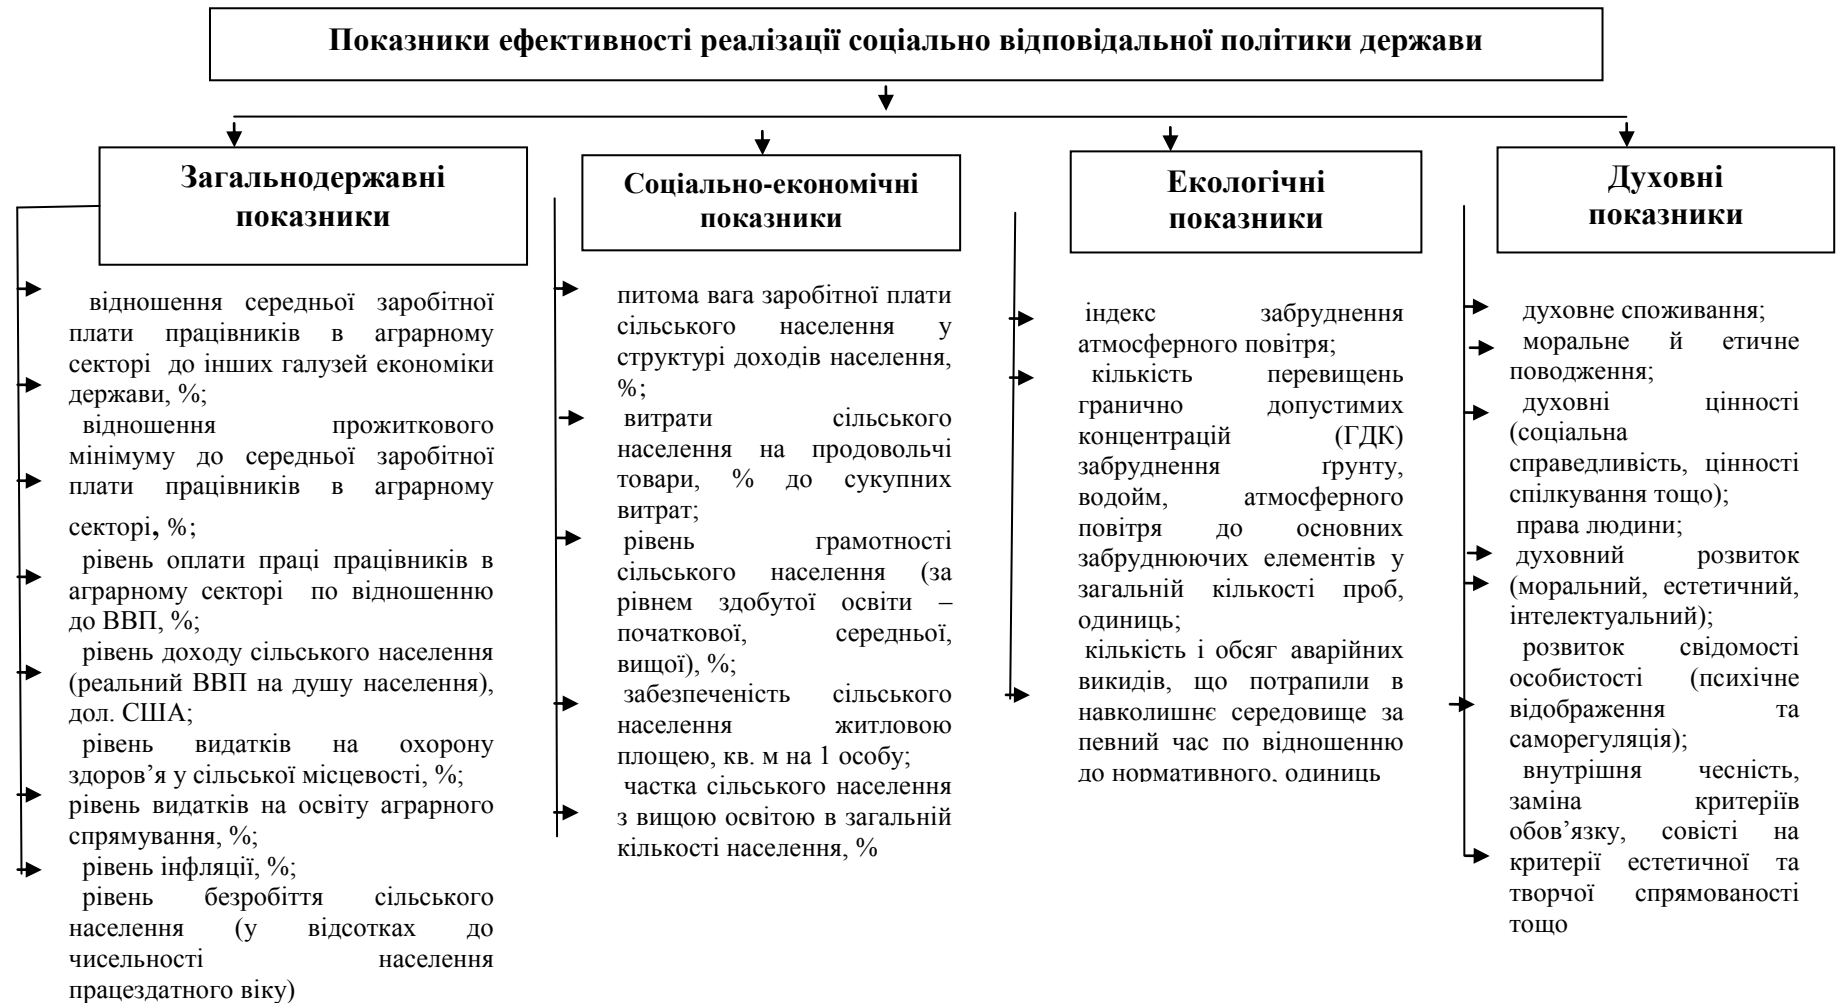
Показники ефективності реалізації соціально відповідальної політики держави

Загальнодержавні показники

відношення середньої заробітної плати працівників в аграрному секторі до інших галузей економіки держави, %;

відношення прожиткового мінімуму до середньої заробітної плати працівників в аграрному секторі, %;

рівень оплати праці працівників в аграрному секторі по відношенню до ВВП, %;

рівень доходу сільського населення (реальний ВВП на душу населення), дол. США;

рівень видатків на охорону здоров'я у сільської місцевості, %;

рівень видатків на освіту аграрного спрямування, %;

рівень інфляції, %;

рівень безробіття сільського населення (у відсотках до чисельності населення працездатного віку)

Соціально-економічні показники

питома вага заробітної плати сільського населення у структурі доходів населення, %;

витрати сільського населення на продовольчі товари, % до сукупних витрат;

рівень грамотності сільського населення (за рівнем здобутої освіти – початкової, середньої, вищої), %;

забезпеченість сільського населення житловою площею, кв. м на 1 особу;

частка сільського населення з вищою освітою в загальній кількості населення, %

Екологічні показники

індекс забруднення атмосферного повітря;

кількість перевищень гранично допустимих концентрацій (ГДК) забруднення ґрунту, водойм, атмосферного повітря до основних забруднюючих елементів у загальній кількості проб, одиниць;

кількість і обсяг аварійних викидів, що потрапили в навколишнє середовище за певний час по відношенню до нормативного, одиниць

Духовні показники

духовне споживання;

моральне й етичне поводження;

духовні цінності (соціальна справедливість, цінності спілкування тощо);

права людини;

духовний розвиток (моральний, естетичний, інтелектуальний);

розвиток свідомості особистості (психічне відображення та саморегуляція);

внутрішня чесність, заміна критеріїв обов'язку, совісті на критерії естетичної та творчої спрямованості тощо